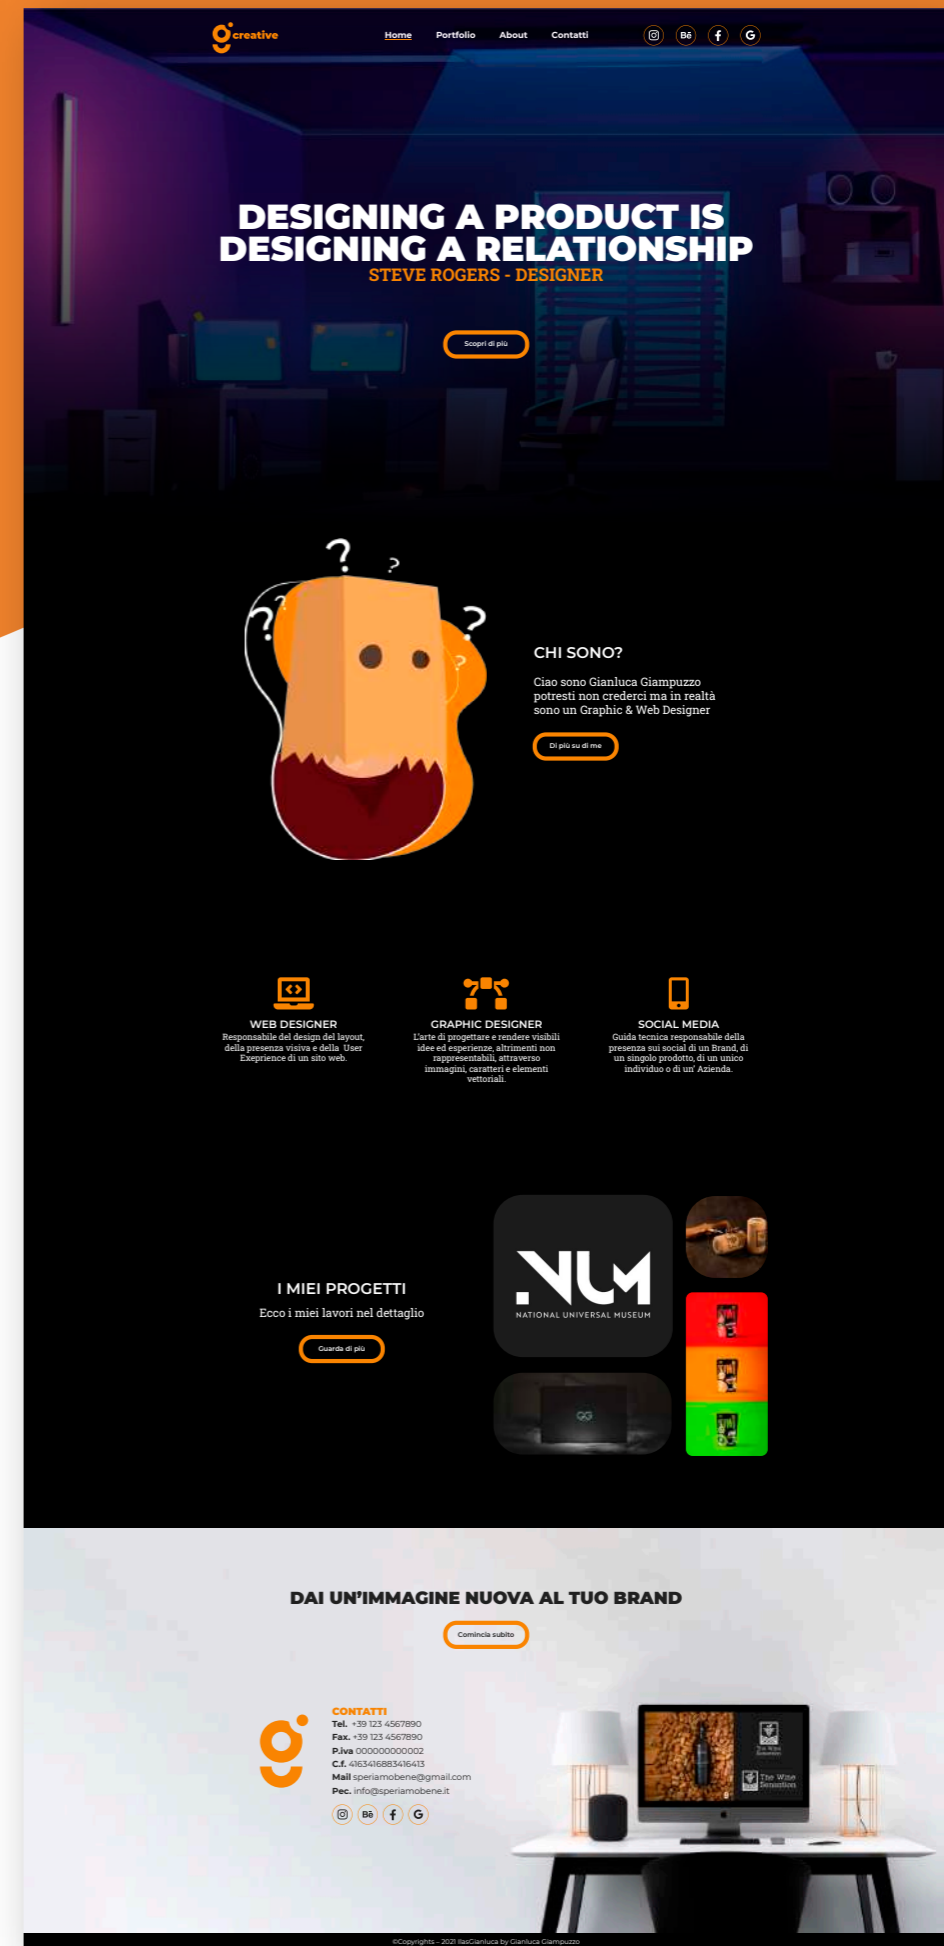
g creative

Home Portfolio About Contatti

Bē

DESIGNING A PRODUCT IS DESIGNING A RELATIONSHIP
STEVE ROGERS - DESIGNER

Scopri di più

CHI SONO?
Ciao sono Gianluca Giampuzzo potresti non crederci ma in realtà sono un Graphic & Web Designer

Di più su di me

WEB DESIGNER
Responsabile del design del layout, della presenza visiva e della User Exeprience di un sito web.

GRAPHIC DESIGNER
L'arte di progettare e rendere visibili idee ed esperienze, altrimenti non rappresentabili, attraverso immagini, caratteri e elementi vettoriali.

SOCIAL MEDIA
Guida tecnica responsabile della presenza sui social di un Brand, di un singolo prodotto, di un unico individuo o di un' Azienda.

I MIEI PROGETTI
Ecco i miei lavori nel dettaglio

Guarda di più

NUM
NATIONAL UNIVERSAL MUSEUM

DAI UN'IMMAGINE NUOVA AL TUO BRAND

Comincia subito

CONTATTI
Tel. +39 123 4567890
Fax. +39 123 4567890
P.iva 000000000002
C.f. 4163416883416413
Mail speriamobene@gmail.com
Pec. info@speriamobene.it

Bē

The Wine Sensation

©Copyrights – 2021 IlasGianluca by Gianluca Giampuzzo